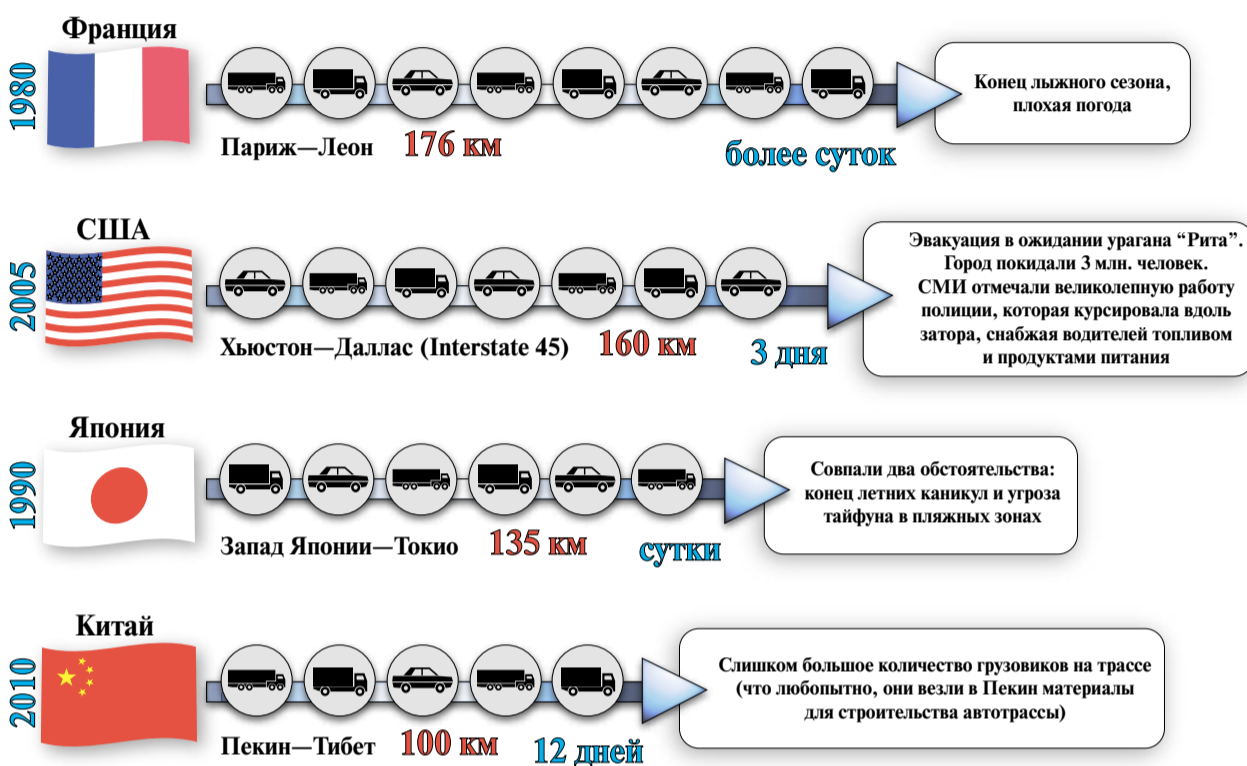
1980

Франция

Париж—Леон 176 км более суток

Конец лыжного сезона, плохая погода

2005

США

Хьюстон—Даллас (Interstate 45) 160 км 3 дня

Эвакуация в ожидании урагана "Рита". Город покидали 3 млн. человек. СМИ отмечали великолепную работу полиции, которая курсировала вдоль затора, снабжая водителей топливом и продуктами питания

1990

Япония

Запад Японии—Токио 135 км сутки

Совпали два обстоятельства: конец летних каникул и угроза тайфуна в пляжных зонах

2010

Китай

Пекин—Тибет 100 км 12 дней

Слишком большое количество грузовиков на трассе (что любопытно, они везли в Пекин материалы для строительства автотрассы)